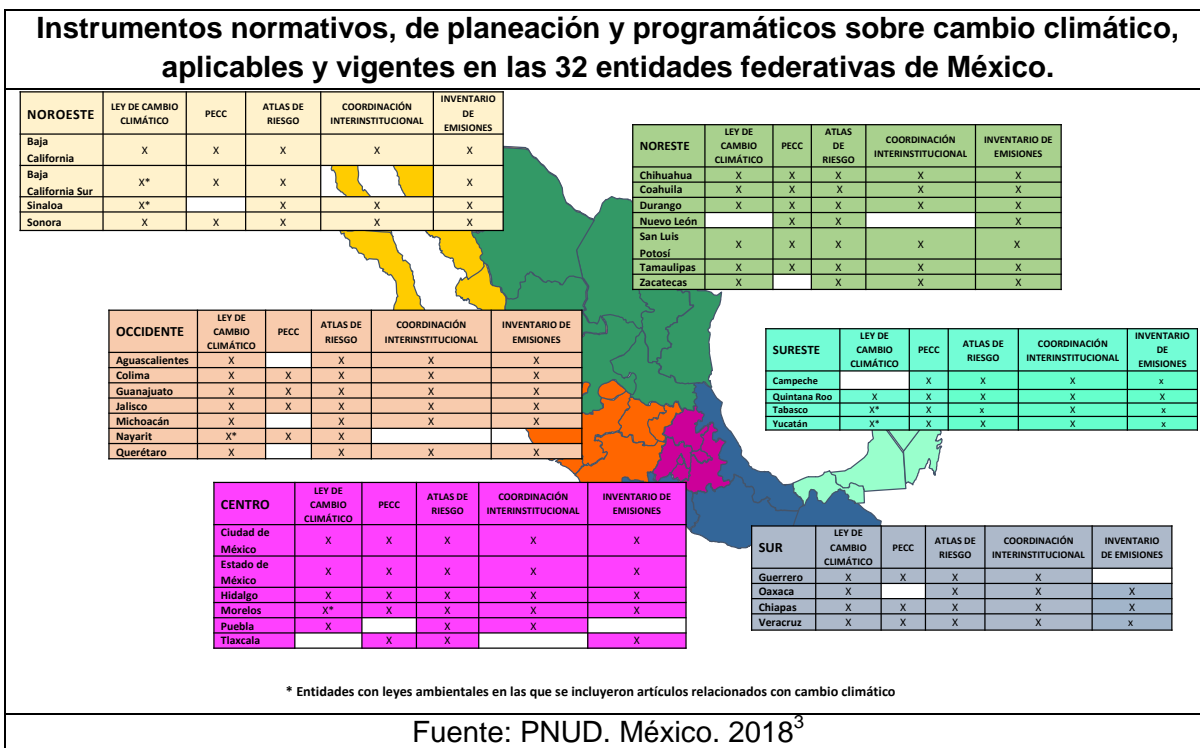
**Instrumentos normativos, de planeación y programáticos sobre cambio climático, aplicables y vigentes en las 32 entidades federativas de México.**

| NOROESTE | LEY DE CAMBIO CLIMÁTICO | PECC | ATLAS DE RIESGO | COORDINACIÓN INTERINSTITUCIONAL | INVENTARIO DE EMISIONES |
|---|---|---|---|---|---|
| Baja California | X | X | X | X | X |
| Baja California Sur | X* | X | X | | X |
| Sinaloa | X* | | X | X | X |
| Sonora | X | X | X | X | X |

| NORESTE | LEY DE CAMBIO CLIMÁTICO | PECC | ATLAS DE RIESGO | COORDINACIÓN INTERINSTITUCIONAL | INVENTARIO DE EMISIONES |
|---|---|---|---|---|---|
| Chihuahua | X | X | X | X | X |
| Coahuila | X | X | X | X | X |
| Durango | X | X | X | X | X |
| Nuevo León | | X | X | | X |
| San Luis Potosí | X | X | X | X | X |
| Tamaulipas | X | X | X | X | X |
| Zacatecas | X | | X | X | X |

| OCCIDENTE | LEY DE CAMBIO CLIMÁTICO | PECC | ATLAS DE RIESGO | COORDINACIÓN INTERINSTITUCIONAL | INVENTARIO DE EMISIONES |
|---|---|---|---|---|---|
| Aguascalientes | X | | X | X | X |
| Colima | X | X | X | X | X |
| Guanajuato | X | X | X | X | X |
| Jalisco | X | X | X | X | X |
| Michoacán | X | | X | X | X |
| Nayarit | X* | X | X | | |
| Querétaro | X | | X | X | X |

| SURESTE | LEY DE CAMBIO CLIMÁTICO | PECC | ATLAS DE RIESGO | COORDINACIÓN INTERINSTITUCIONAL | INVENTARIO DE EMISIONES |
|---|---|---|---|---|---|
| Campeche | | X | X | X | x |
| Quintana Roo | X | X | X | X | X |
| Tabasco | X* | X | x | X | x |
| Yucatán | X* | X | X | X | x |

| CENTRO | LEY DE CAMBIO CLIMÁTICO | PECC | ATLAS DE RIESGO | COORDINACIÓN INTERINSTITUCIONAL | INVENTARIO DE EMISIONES |
|---|---|---|---|---|---|
| Ciudad de México | X | X | X | X | X |
| Estado de México | X | X | X | X | X |
| Hidalgo | X | X | X | X | X |
| Morelos | X* | X | X | X | X |
| Puebla | X | | X | X | |
| Tlaxcala | | X | X | | X |

| SUR | LEY DE CAMBIO CLIMÁTICO | PECC | ATLAS DE RIESGO | COORDINACIÓN INTERINSTITUCIONAL | INVENTARIO DE EMISIONES |
|---|---|---|---|---|---|
| Guerrero | X | X | X | X | |
| Oaxaca | X | | X | X | X |
| Chiapas | X | X | X | X | X |
| Veracruz | X | X | X | X | x |

* Entidades con leyes ambientales en las que se incluyeron artículos relacionados con cambio climático

Fuente: PNUD. México. 2018$^3$